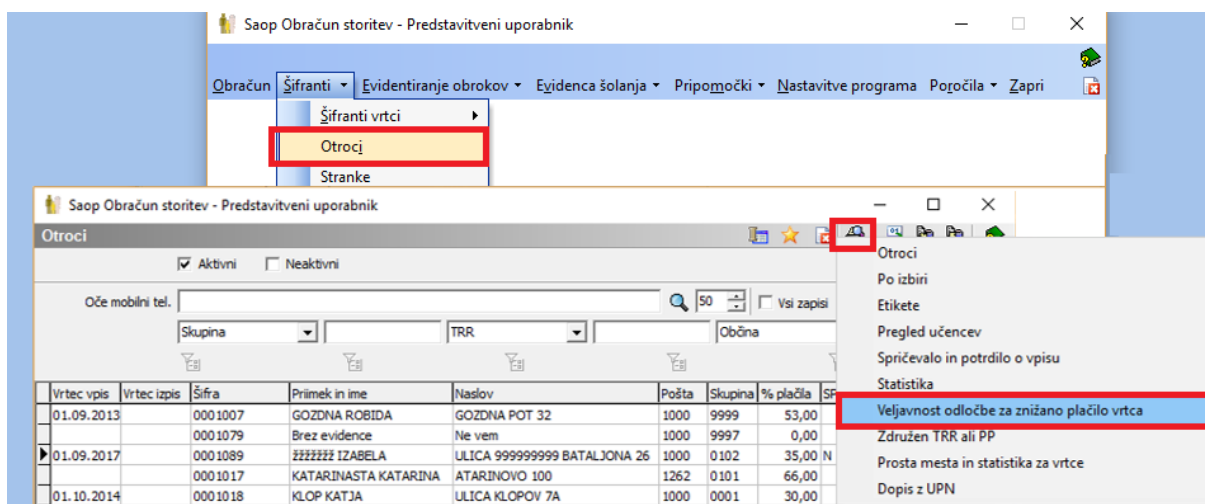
Saop Obračun storitev - Predstavitveni uporabnik

Obračun Šifranti ▾ Evidentiranje obrokov ▾ Evidenca šolanja ▾ Pripomočki ▾ Nastavitve programa Poročila ▾ Zapri

Šifranti vrtci ▸
Otroci
Stranke

Saop Obračun storitev - Predstavitveni uporabnik

Otroci

Aktivni Neaktivni

Oče mobilni tel. 50 Vsi zapisi

Skupina TRR Občina

| Vrtec vpis | Vrtec izpis | Šifra | Priimek in ime | Naslov | Pošta | Skupina | % plačila | SF |
|---|---|---|---|---|---|---|---|---|
| 01.09.2013 | | 0001007 | GOZDNA ROBIDA | GOZDNA POT 32 | 1000 | 9999 | 53,00 | |
| | | 0001079 | Brez evidence | Ne vem | 1000 | 9997 | 0,00 | |
| 01.09.2017 | | 0001089 | ŽŽŽŽŽŽŽ IZABELA | ULICA 999999999 BATALJONA 26 | 1000 | 0102 | 35,00 | N |
| | | 0001017 | KATARINASTA KATARINA | ATARINOVO 100 | 1262 | 0101 | 66,00 | |
| 01.10.2014 | | 0001018 | KLOP KATJA | ULICA KLOPOV 7A | 1000 | 0001 | 30,00 | |

Otroci
Po izbiri
Etikete
Pregled učencev
Spričevalo in potrdilo o vpisu
Statistika
Veljavnost odločbe za znižano plačilo vrtca
Združen TRR ali PP
Prosta mesta in statistika za vrtce
Dopis z UPN